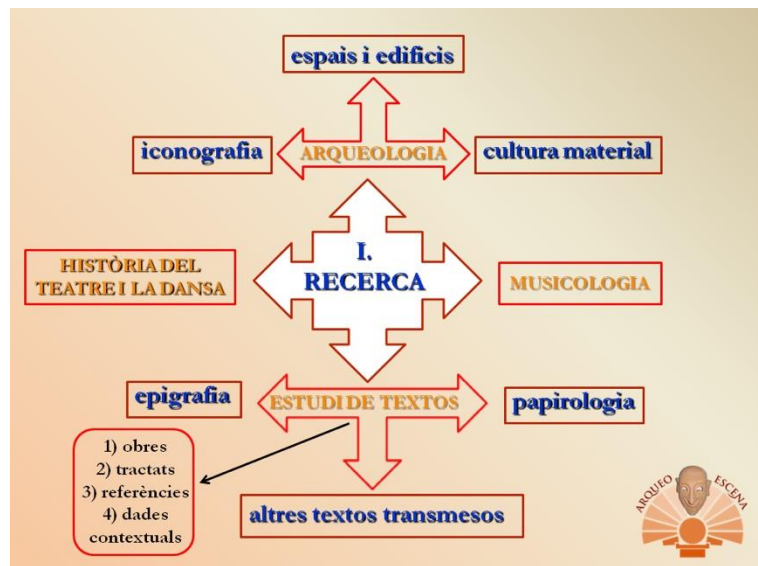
espais i edificis

iconografia

ARQUEOLOGIA

cultura material

HISTÒRIA DEL TEATRE I LA DANSA

I. RECERCA

MUSICOLOGIA

epigrafia

ESTUDI DE TEXTOS

papirologia

1) obres
2) tractats
3) referències
4) dades contextuals

altres textos transmesos

ARQUEO ESCENA